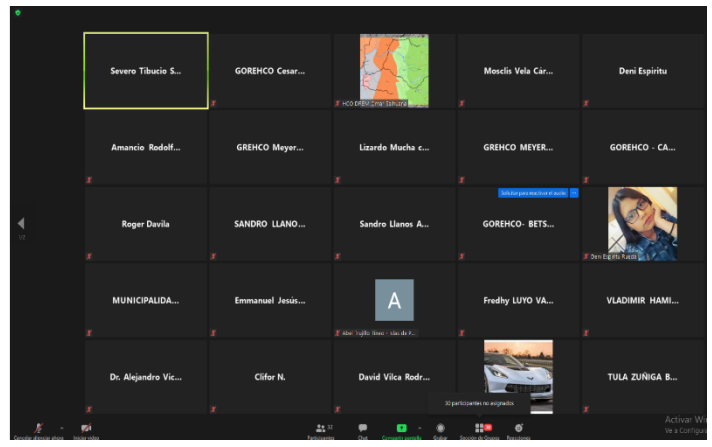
Severo Tibucio S...

GOREHCO Cesar...

HCO DREM Elmer Tahuana

Mosclis Vela Cár...

Deni Espiritu

Amancio Rodolf...

GREHCO Meyer...

Lizardo Mucha c...

GREHCO MEYER...

GOREHCO - CA...

1/2

Roger Davila

SANDRO LLANO...

Sandro Llanos A...

GOREHCO- BETS...

Solicitar para reactivar el audio

Deni Espiritu Rojas

MUNICIPALIDA...

Emmanuel Jesús...

A

Abel Trujillo Green

Fredhy LUYO VA...

VLADIMIR HAMI...

Dr. Alejandro Vic...

Clifor N.

David Vilca Rodr...

TULA ZUÑIGA B...

30 participantes no asignados

Cancelar silenciar ahora

Iniciar video

Participantes

Chat

Compartir pantalla

Grabar

Sección de Grupos

Reacciones

Activar Wi
Ve a Configu